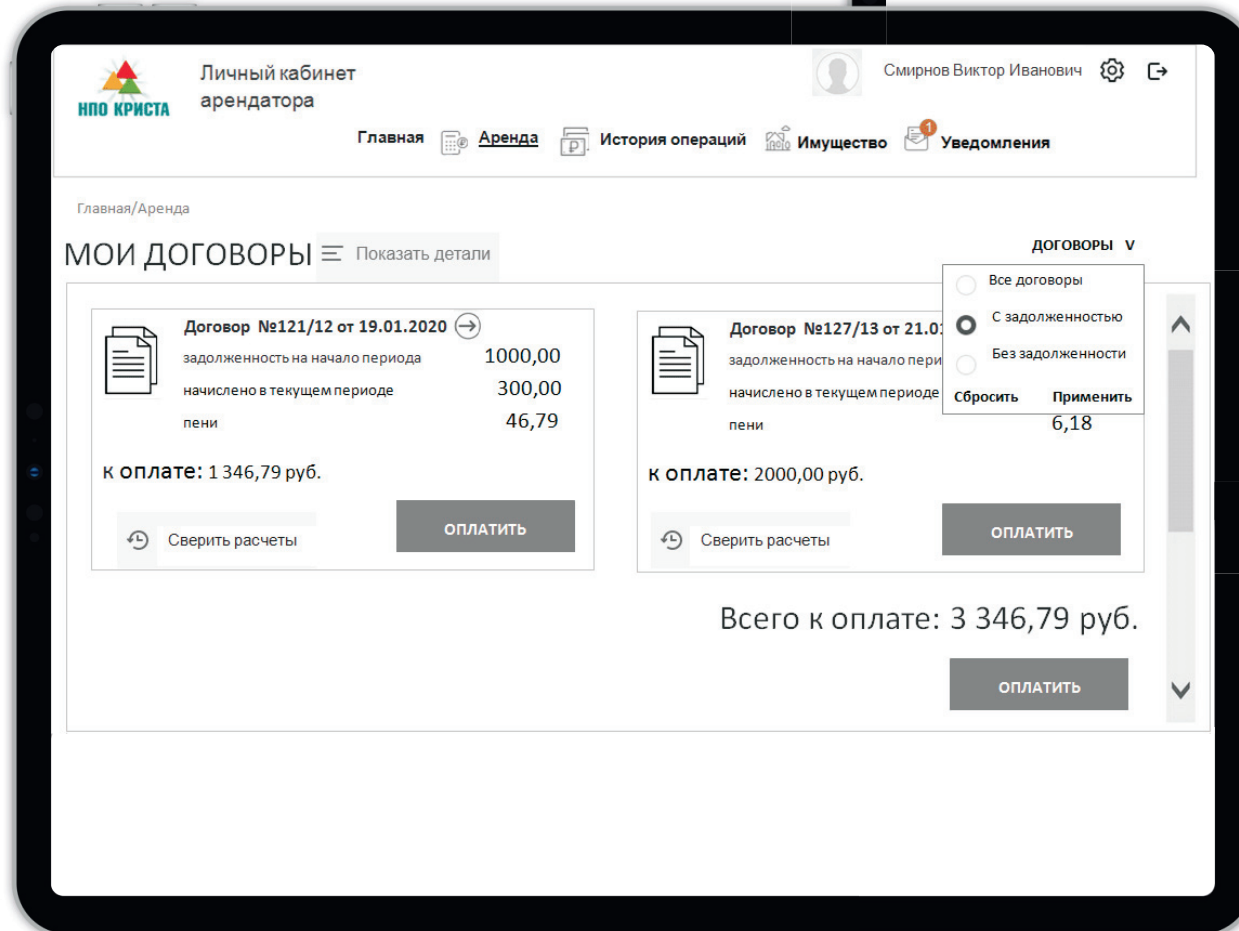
НПО КРИСТА

Личный кабинет арендатора

Смирнов Виктор Иванович

Главная Аренда История операций Имущество 1 Уведомления

Главная/Аренда

МОИ ДОГОВОРЫ Показать детали

ДОГОВОРЫ V

Все договоры
С задолженностью
Без задолженности
Сбросить Применить

Договор №121/12 от 19.01.2020
задолженность на начало периода 1000,00
начислено в текущем периоде 300,00
пени 46,79

к оплате: 1 346,79 руб.

Сверить расчеты

ОПЛАТИТЬ

Договор №127/13 от 21.0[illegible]
задолженность на начало пери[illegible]
начислено в текущем периоде
пени 6,18

к оплате: 2000,00 руб.

Сверить расчеты

ОПЛАТИТЬ

Всего к оплате: 3 346,79 руб.

ОПЛАТИТЬ